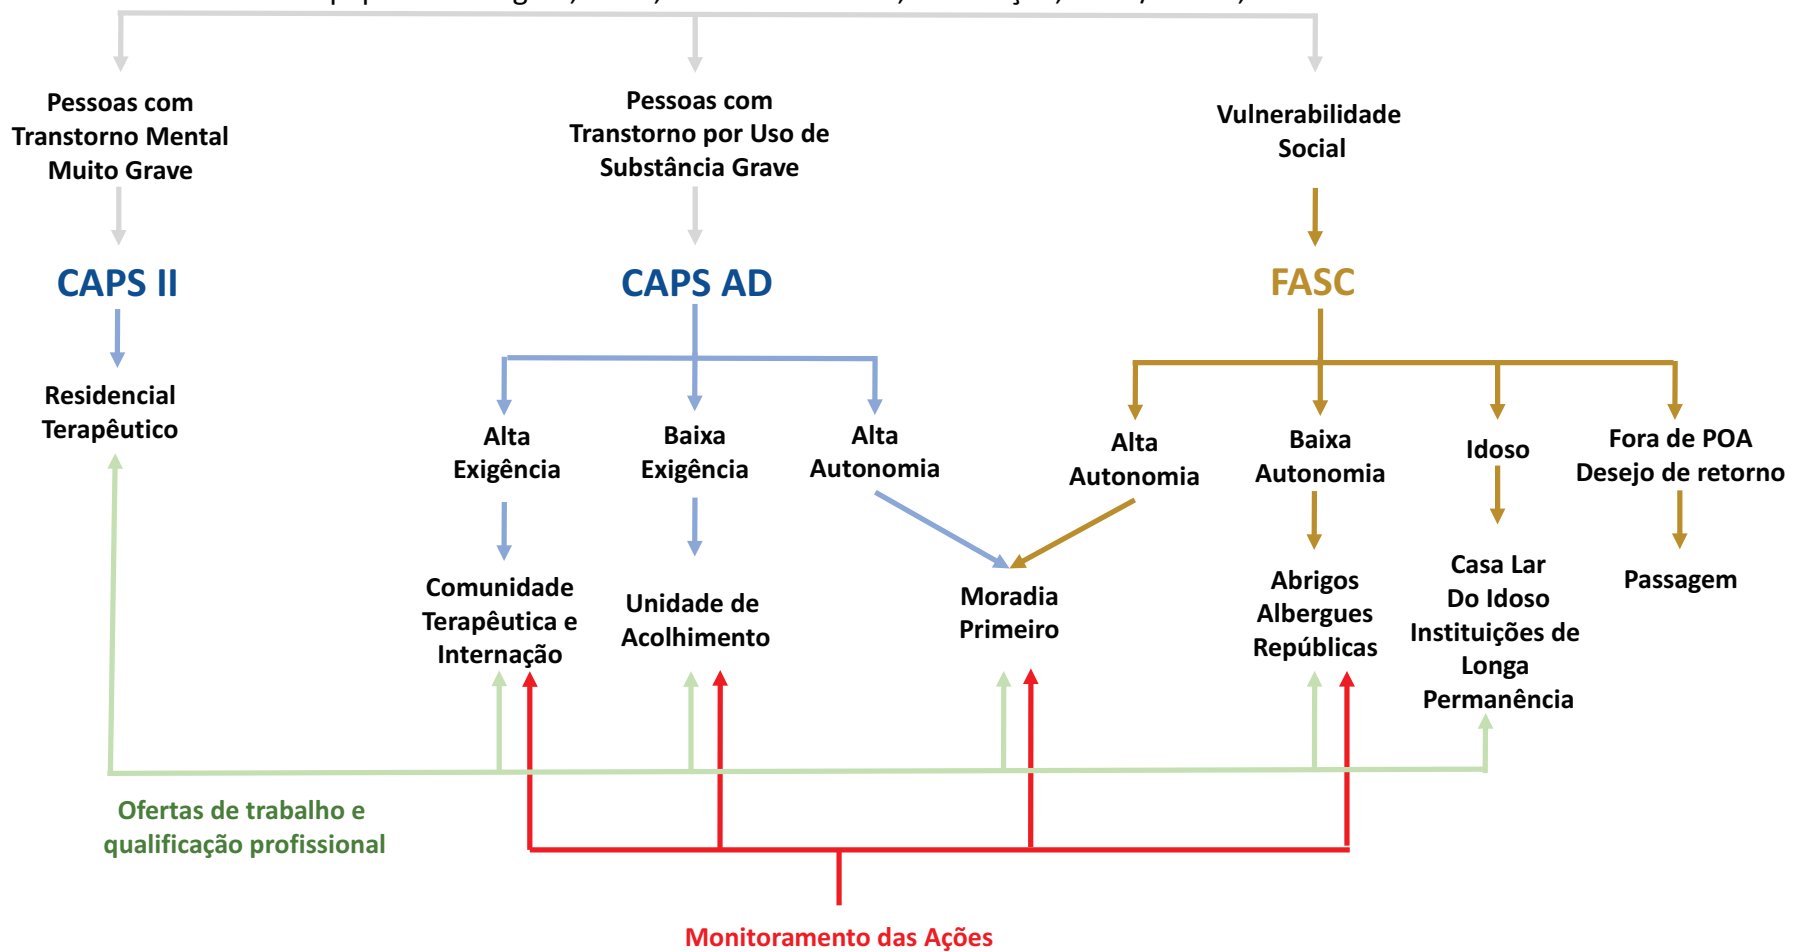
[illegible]

Pessoas com Transtorno Mental Muito Grave

Pessoas com Transtorno por Uso de Substância Grave

Vulnerabilidade Social

CAPS II

CAPS AD

FASC

Residencial Terapêutico

Alta Exigência

Baixa Exigência

Alta Autonomia

Alta Autonomia

Baixa Autonomia

Idoso

Fora de POA Desejo de retorno

Comunidade Terapêutica e Internação

Unidade de Acolhimento

Moradia Primeiro

Abrigos Albergues Repúblicas

Casa Lar Do Idoso Instituições de Longa Permanência

Passagem

Ofertas de trabalho e qualificação profissional

Monitoramento das Ações